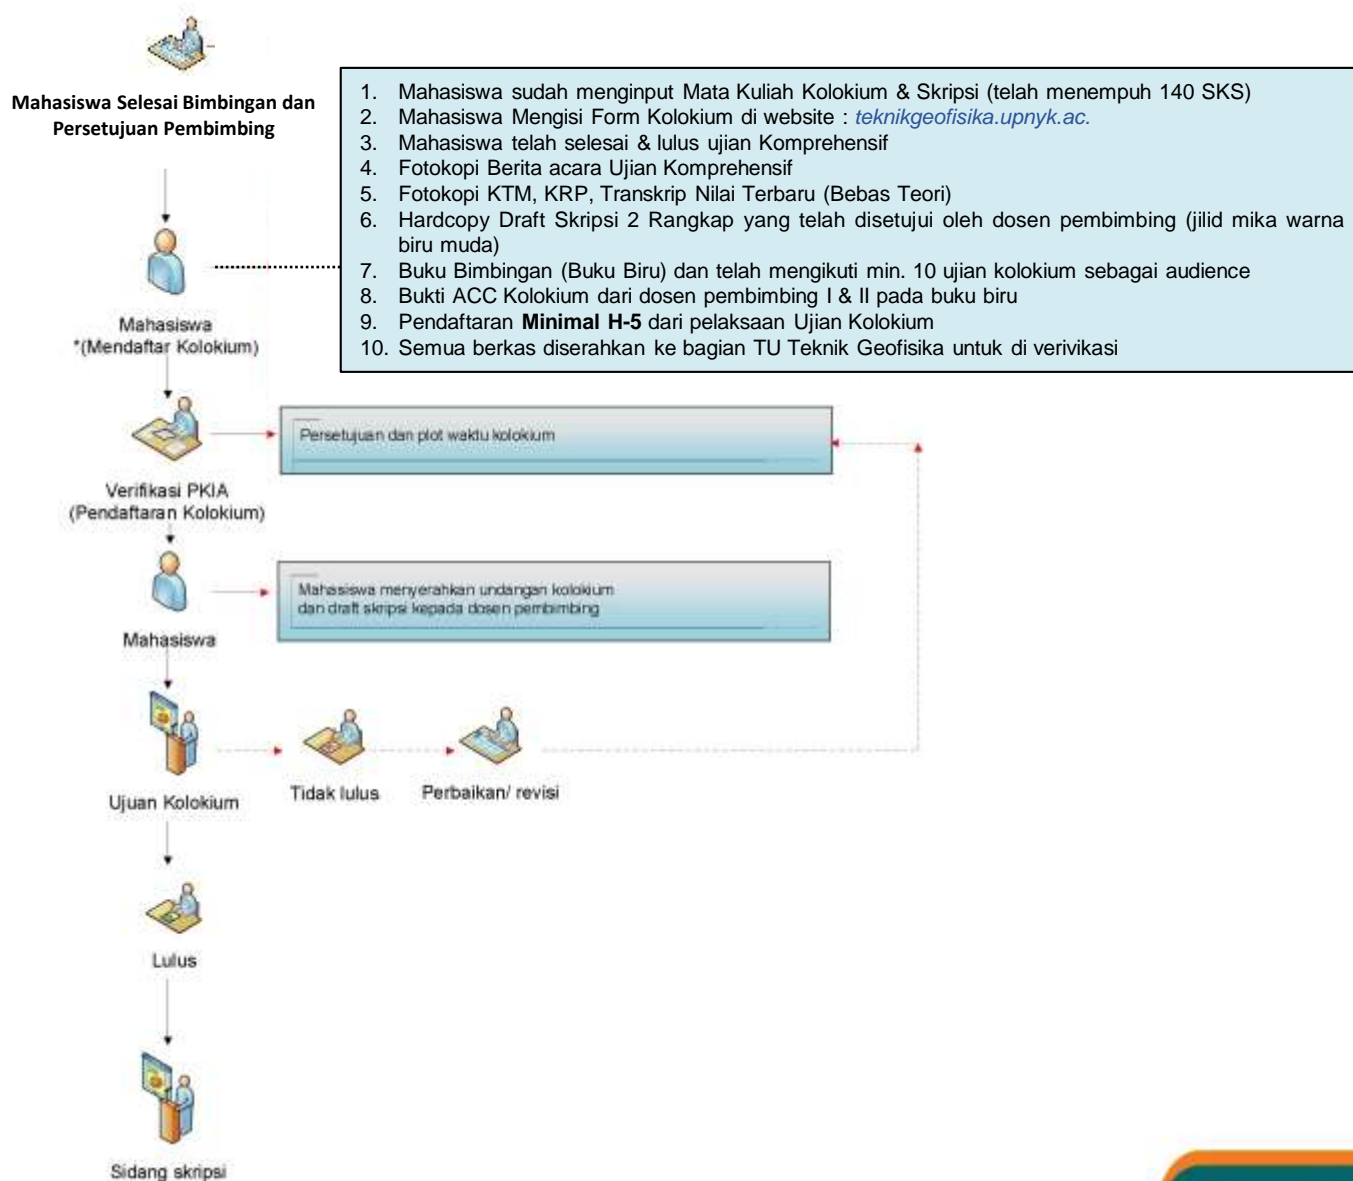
Mahasiswa Selesai Bimbingan dan Persetujuan Pembimbing

1. Mahasiswa sudah menginput Mata Kuliah Kolokium & Skripsi (telah menempuh 140 SKS)
2. Mahasiswa Mengisi Form Kolokium di website : teknikgeofisika.upnyk.ac.
3. Mahasiswa telah selesai & lulus ujian Komprehensif
4. Fotokopi Berita acara Ujian Komprehensif
5. Fotokopi KTM, KRP, Transkrip Nilai Terbaru (Bebas Teori)
6. Hardcopy Draft Skripsi 2 Rangkap yang telah disetujui oleh dosen pembimbing (jilid mika warna biru muda)
7. Buku Bimbingan (Buku Biru) dan telah mengikuti min. 10 ujian kolokium sebagai audience
8. Bukti ACC Kolokium dari dosen pembimbing I & II pada buku biru
9. Pendaftaran **Minimal H-5** dari pelaksaan Ujian Kolokium
10. Semua berkas diserahkan ke bagian TU Teknik Geofisika untuk di verivikasi

Mahasiswa
*(Mendaftar Kolokium)

Verifikasi PKIA
(Pendaftaran Kolokium)

Persetujuan dan plot waktu kolokium

Mahasiswa

Mahasiswa menyerahkan undangan kolokium dan draft skripsi kepada dosen pembimbing

Ujian Kolokium

Tidak lulus

Perbaikan/ revisi

Lulus

Sidang skripsi